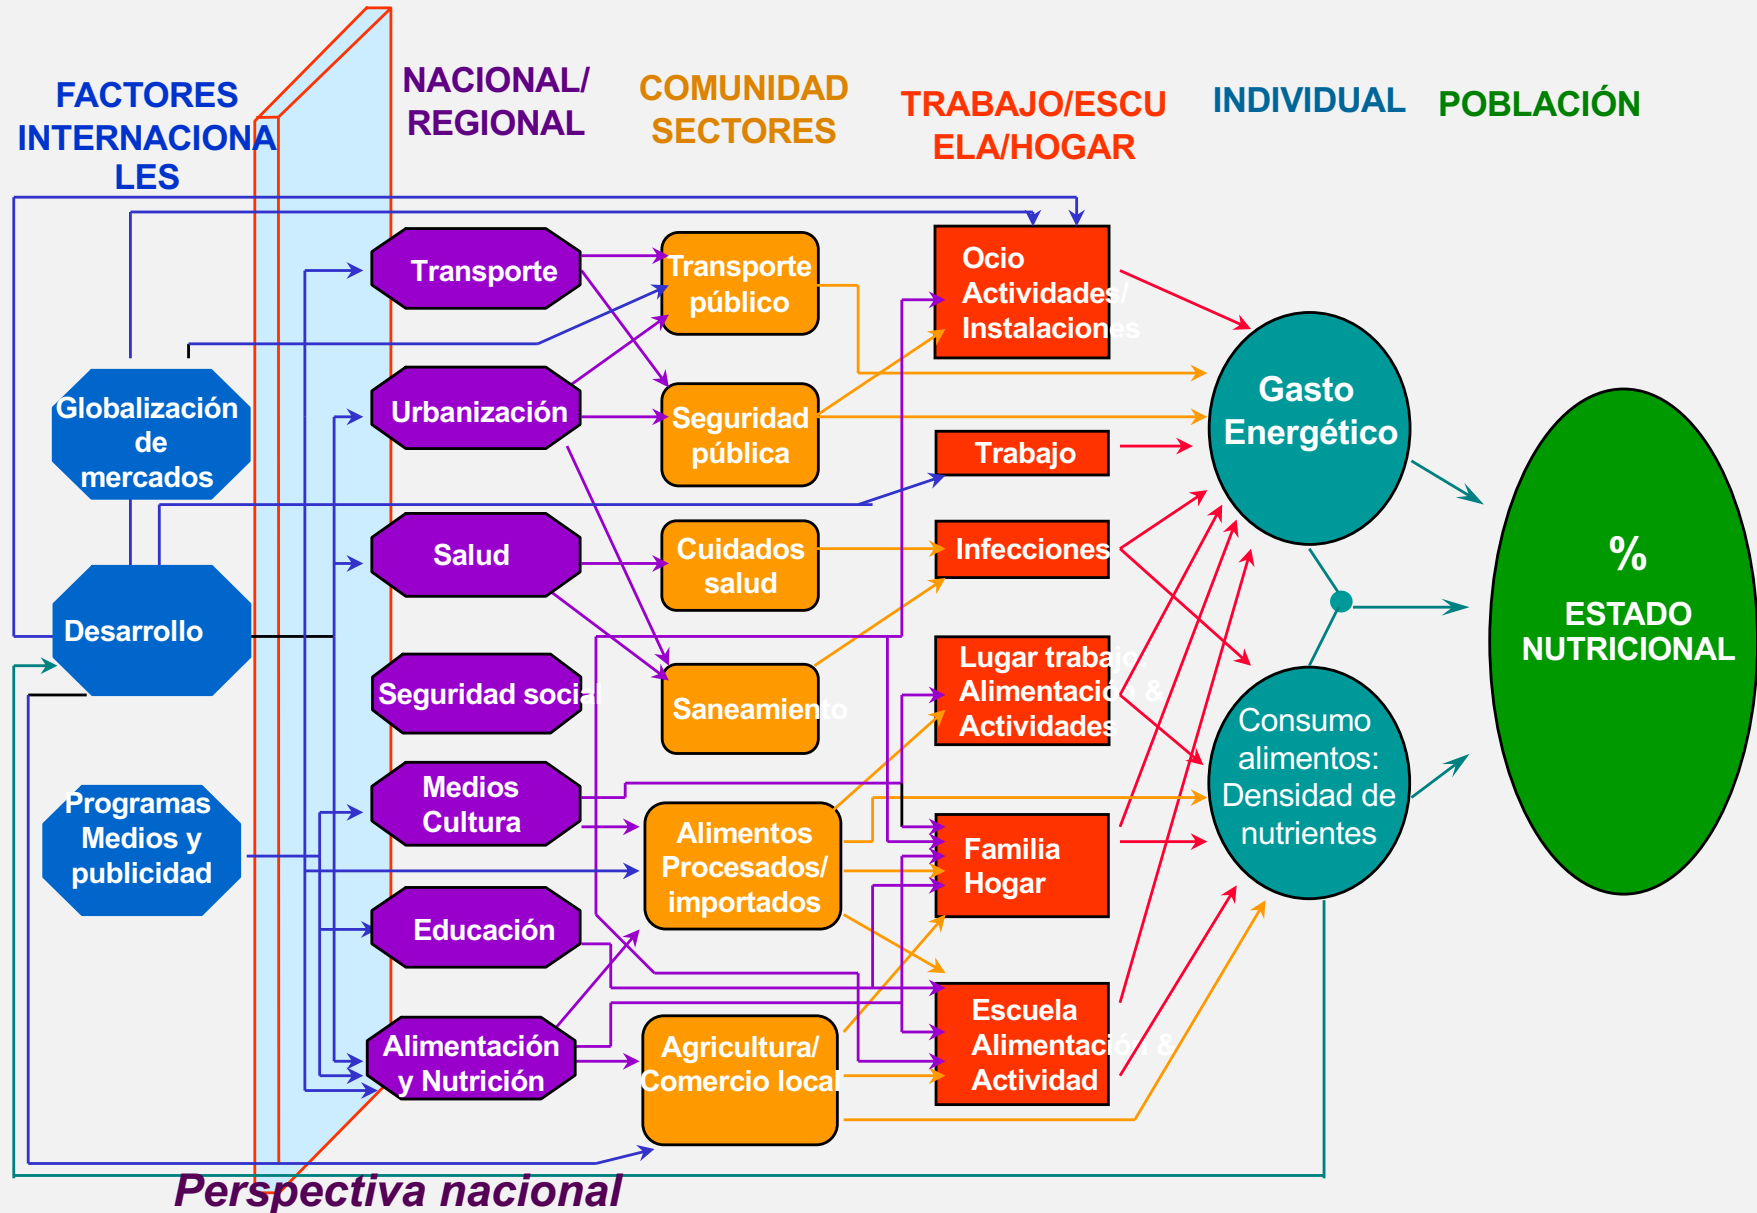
FACTORES INTERNACIONALES

NACIONAL/ REGIONAL

COMUNIDAD SECTORES

TRABAJO/ESCUELA/HOGAR

INDIVIDUAL

POBLACIÓN

Transporte

Transporte público

Ocio Actividades/ Instalaciones

Globalización de mercados

Urbanización

Seguridad pública

Gasto Energético

Trabajo

Salud

Cuidados salud

Infecciones

Desarrollo

%

ESTADO NUTRICIONAL

Seguridad social

Saneamiento

Lugar trabajo Alimentación & Actividades

Consumo alimentos: Densidad de nutrientes

Medios Cultura

Programas Medios y publicidad

Alimentos Procesados/ importados

Familia Hogar

Educación

Alimentación y Nutrición

Agricultura/ Comercio local

Escuela Alimentación & Actividad

Perspectiva nacional